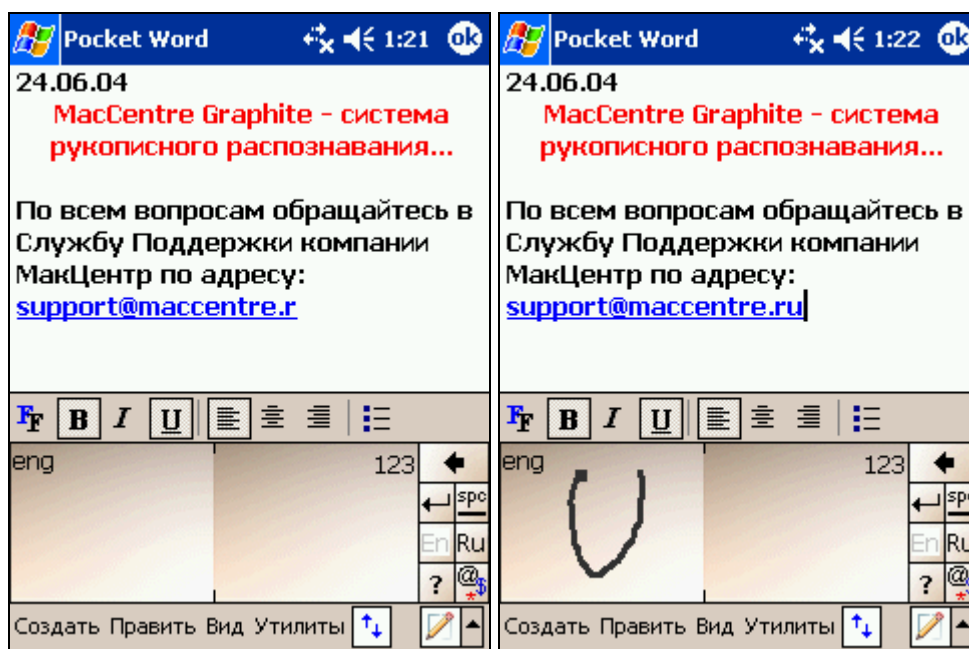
Pocket Word 1:21 ok

24.06.04

MacCentre Graphite - система рукописного распознавания...

По всем вопросам обращайтесь в Службу Поддержки компании МакЦентр по адресу: support@maccentre.r

B I U

eng 123

spc

En Ru

? @ $

Создать Править Вид Утилиты

Pocket Word 1:22 ok

24.06.04

MacCentre Graphite - система рукописного распознавания...

По всем вопросам обращайтесь в Службу Поддержки компании МакЦентр по адресу: support@maccentre.ru

B I U

eng 123

spc

En Ru

? @

Создать Править Вид Утилиты